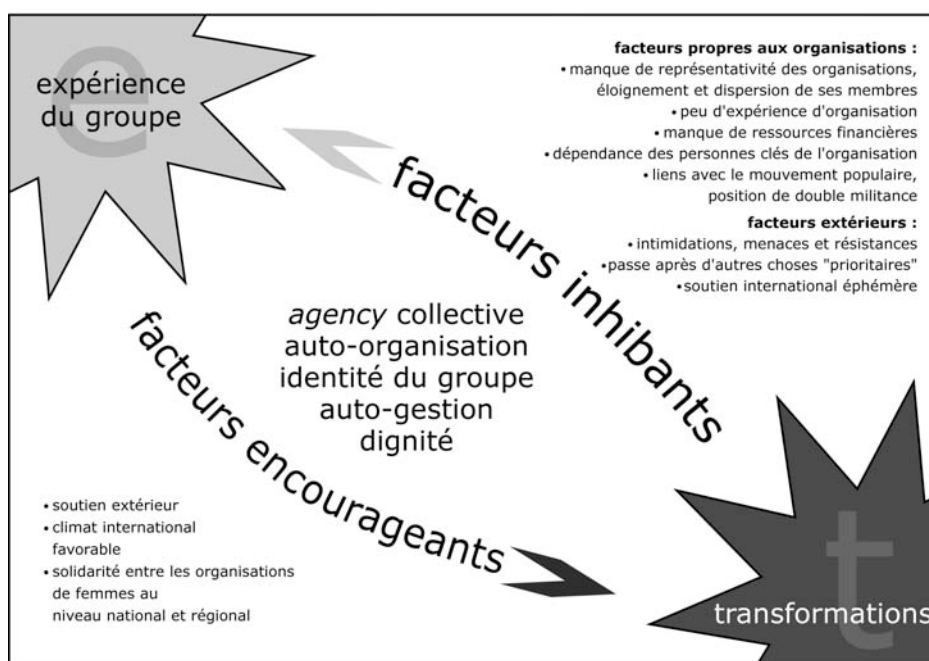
e
expérience du groupe

facteurs propres aux organisations :
• manque de représentativité des organisations, éloignement et dispersion de ses membres
• peu d'expérience d'organisation
• manque de ressources financières
• dépendance des personnes clés de l'organisation
• liens avec le mouvement populaire, position de double militance

facteurs extérieurs :
• intimidations, menaces et résistances
• passe après d'autres choses "prioritaires"
• soutien international éphémère

facteurs inhibants

*agency* collective
auto-organisation
identité du groupe
auto-gestion
dignité

facteurs encourageants

• soutien extérieur
• climat international favorable
• solidarité entre les organisations de femmes au niveau national et régional

t
transformations